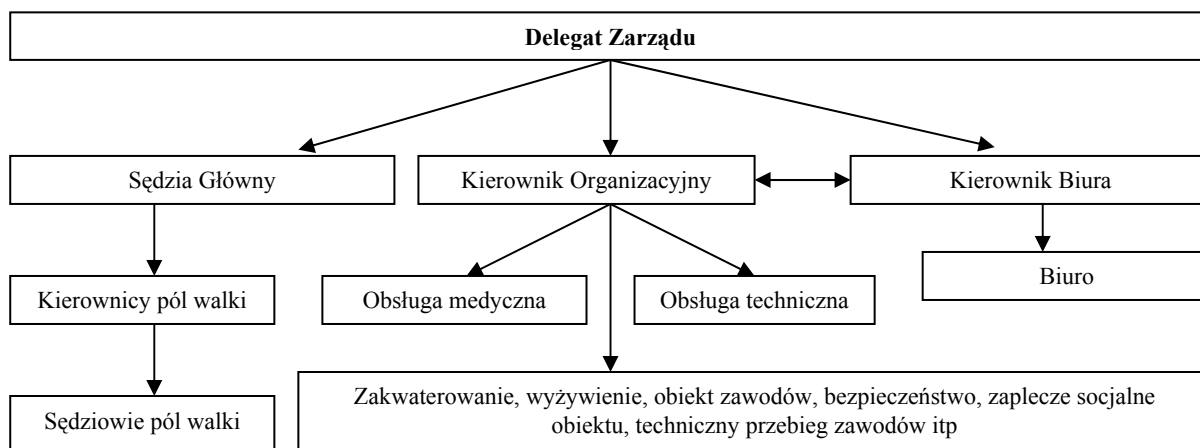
Delegat Zarządu

Sędzia Główny

Kierownik Organizacyjny

Kierownik Biura

Kierownicy pól walki

Obsługa medyczna

Obsługa techniczna

Biuro

Sędziowie pól walki

Zakwaterowanie, wyżywienie, obiekt zawodów, bezpieczeństwo, zaplecze socjalne obiektu, techniczny przebieg zawodów itp